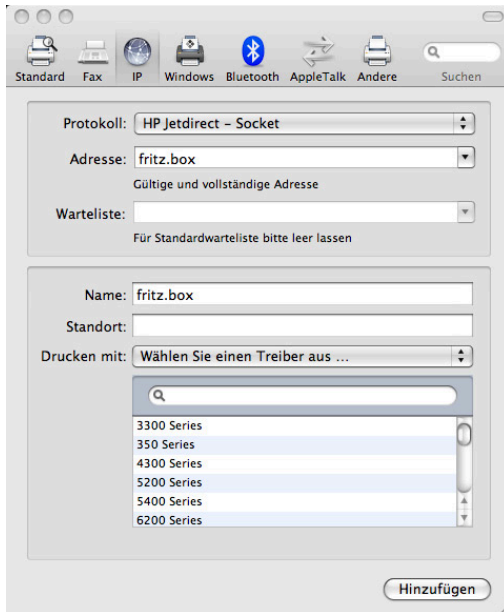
Standard Fax IP Windows Bluetooth AppleTalk Andere Suchen

Protokoll: HP Jetdirect - Socket

Adresse: fritz.box

Gültige und vollständige Adresse

Warteliste:

Für Standardwarteliste bitte leer lassen

Name: fritz.box

Standort:

Drucken mit: Wählen Sie einen Treiber aus ...

3300 Series
350 Series
4300 Series
5200 Series
5400 Series
6200 Series

Hinzufügen